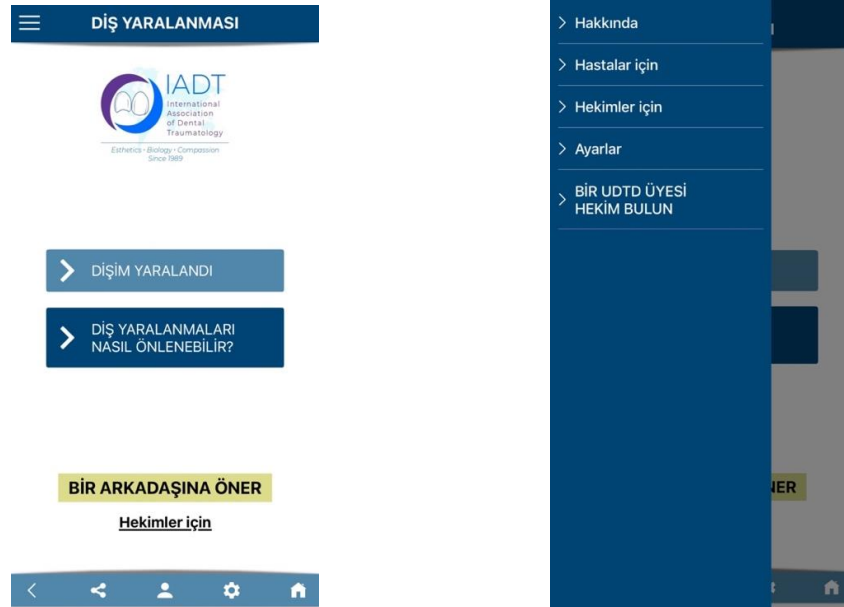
DİŞ YARALANMASI

IADT
International Association of Dental Traumatology
Esthetics · Biology · Compassion
Since 1989

DİŞİM YARALANDI

DİŞ YARALANMALARI NASIL ÖNLENEBİLİR?

BİR ARKADAŞINA ÖNER

Hekimler için

Hakkında

Hastalar için

Hekimler için

Ayarlar

BİR UDTD ÜYESİ HEKİM BULUN

NER